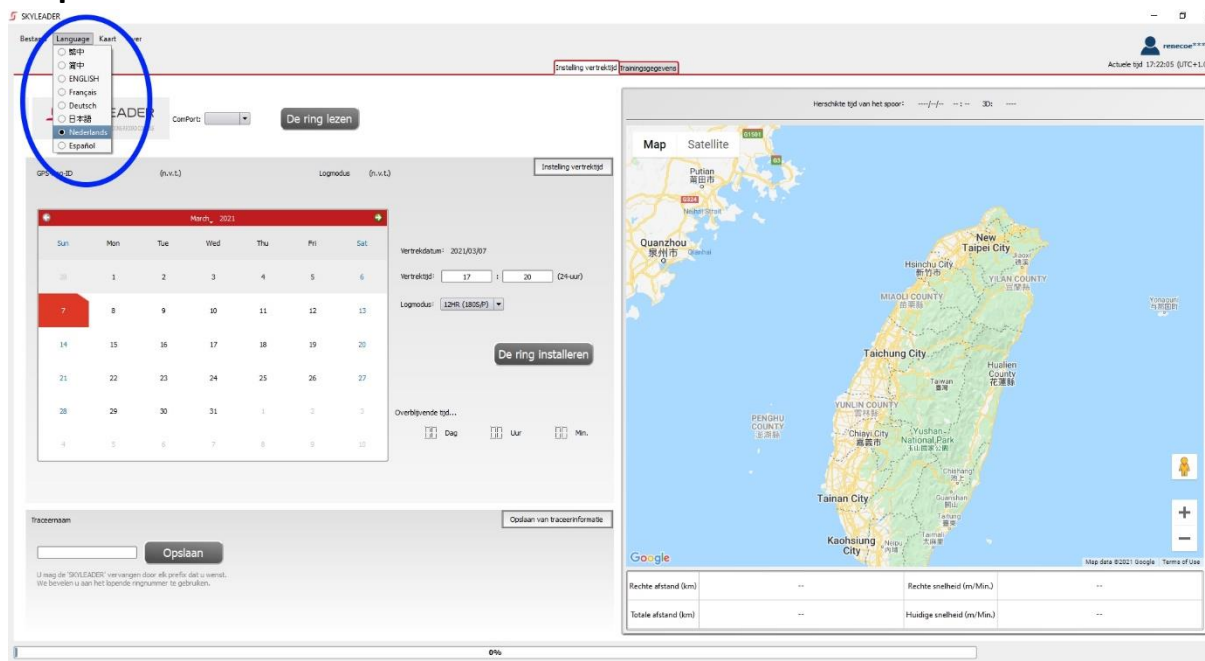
SKYLEADER

Bestand Language Kaart Over

繁中
简中
ENGLISH
Français
Deutsch
日本語
Nederlands
Español

renecoe***

Installing vertrektijd Trainingsgegevens

Actuele tijd 17:22:05 (UTC+1

EADER

ComPort:

De ring lezen

GPS ring ID (n.v.t.) Logmodus (n.v.t.)

Instelling vertrektijd

March, 2021

| Sun | Mon | Tue | Wed | Thu | Fri | Sat |
|---|---|---|---|---|---|---|
| 28 | 1 | 2 | 3 | 4 | 5 | 6 |
| 7 | 8 | 9 | 10 | 11 | 12 | 13 |
| 14 | 15 | 16 | 17 | 18 | 19 | 20 |
| 21 | 22 | 23 | 24 | 25 | 26 | 27 |
| 28 | 29 | 30 | 31 | 1 | 2 | 3 |
| 4 | 5 | 6 | 7 | 8 | 9 | 10 |

Vertrekdatum: 2021/03/07

Vertrektijd: 17 : 20 (24-uur)

Logmodus: 12HR (180S/P)

De ring installeren

Overblijvende tijd...

Dag Uur Min.

Herschikte tijd van het spoor: ---/--/-- --:-- 3D: ---

Map Satellite

Putian 莆田市
Quanzhou 泉州市
New Taipei City
Hsinchu City 新竹市
YILAN COUNTY 宜蘭縣
MIAOLI COUNTY 苗栗縣
Taichung City
Hualien County 花蓮縣
Taiwan
YUNLIN COUNTY 雲林縣
PENGHU COUNTY 澎湖縣
Chiayi City 嘉義市
Yushan National Park
Tainan City
Kaohsiung City
Google
Map data ©2021 Google Terms of Use

Traceernaam

Opslaan van traceerinformatie

Opslaan

U mag de 'SKYLEADER' vervangen door elk prefix dat u wenst. We bevelen u aan het lopende ringnummer te gebruiken.

| Rechte afstand (km) | -- | Rechte snelheid (m/Min.) | -- |
|---|---|---|---|
| Totale afstand (km) | -- | Huidige snelheid (m/Min.) | -- |

0%